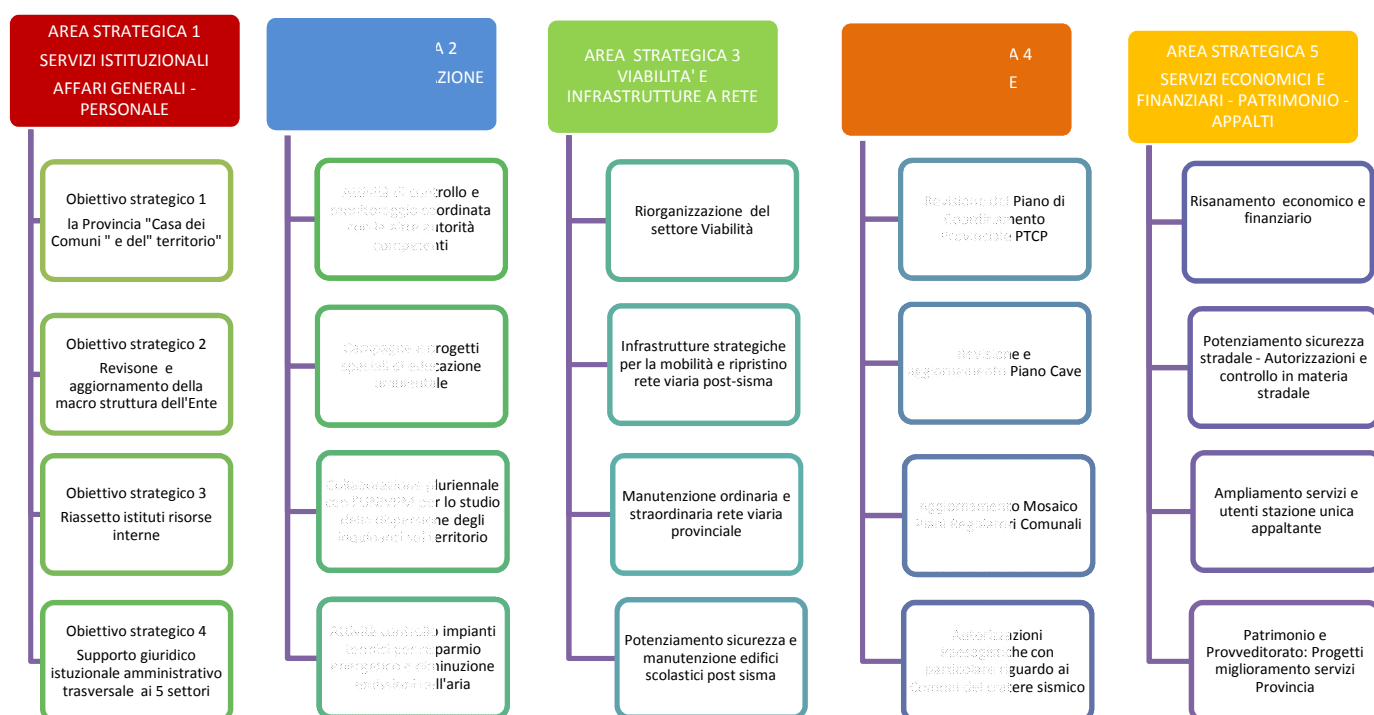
AREA STRATEGICA 1
SERVIZI ISTITUZIONALI
AFFARI GENERALI - PERSONALE

Obiettivo strategico 1
la Provincia "Casa dei Comuni " e del" territorio"

Obiettivo strategico 2
Revisone e aggiornamento della macro struttura dell'Ente

Obiettivo strategico 3
Riassetto istituti risorse interne

Obiettivo strategico 4
Supporto giuridico istuzionale amministrativo trasversale ai 5 settori

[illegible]A 2
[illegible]ZIONE

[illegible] di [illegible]trollo e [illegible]ggio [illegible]ordinata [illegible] autorità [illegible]enti

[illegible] progetti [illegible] di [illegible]cazione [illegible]le

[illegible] pluriennale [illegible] per lo studio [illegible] degli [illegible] territorio

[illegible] impianti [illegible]parmio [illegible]uzione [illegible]ll'aria

AREA STRATEGICA 3
VIABILITA' E
INFRASTRUTTURE A RETE

Riorganizzazione del settore Viabilità

Infrastrutture strategiche per la mobilità e ripristino rete viaria post-sisma

Manutenzione ordinaria e straordinaria rete viaria provinciale

Potenziamento sicurezza e manutenzione edifici scolastici post sisma

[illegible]A 4
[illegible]E

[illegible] Piano di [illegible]amento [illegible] PTCP

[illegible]ne e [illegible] Piano Cave

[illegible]o Mosaico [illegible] Comunali

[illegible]zioni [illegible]che con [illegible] riguardo ai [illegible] sismico

AREA STRATEGICA 5
SERVIZI ECONOMICI E FINANZIARI - PATRIMONIO - APPALTI

Risanamento economico e finanziario

Potenziamento sicurezza stradale - Autorizzazioni e controllo in materia stradale

Ampliamento servizi e utenti stazione unica appaltante

Patrimonio e Provveditorato: Progetti miglioramento servizi Provincia